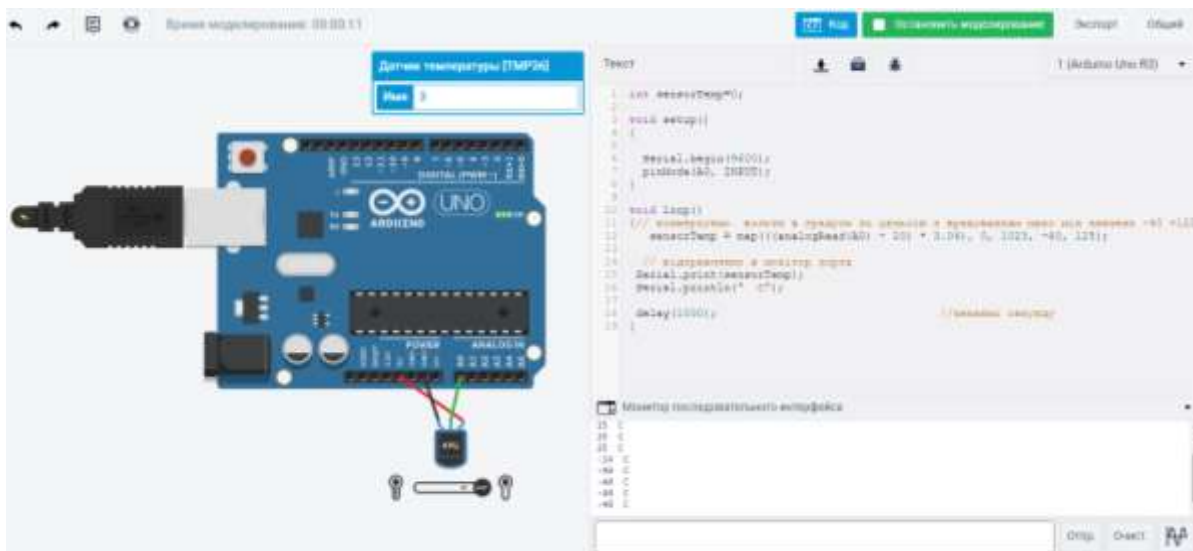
Время моделирования: 00:00:11

Код
Остановить моделирование
Экспорт
Общий

Датчик температуры [TMP36]
Имя 3

Текст
1 (Arduino Uno R3)

1 int sensorTemp=0;
2
3 void setup()
4 {
5
6 Serial.begin(9600);
7 pinMode(A0, INPUT);
8 }
9
10 void loop()
11 {// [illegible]
12 sensorTemp = map(((analogRead(A0) - 20) * 3.04), 0, 1023, -40, 125);
13
14 // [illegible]
15 Serial.print(sensorTemp);
16 Serial.println(" C");
17
18 delay(1000); //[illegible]
19 }

DIGITAL (PWM~)
ARDUINO
UNO
POWER
ANALOG IN

Монитор последовательного интерфейса
25 C
25 C
25 C
-34 C
-40 C
-40 C
-40 C
-40 C

Отпр.
Очист.